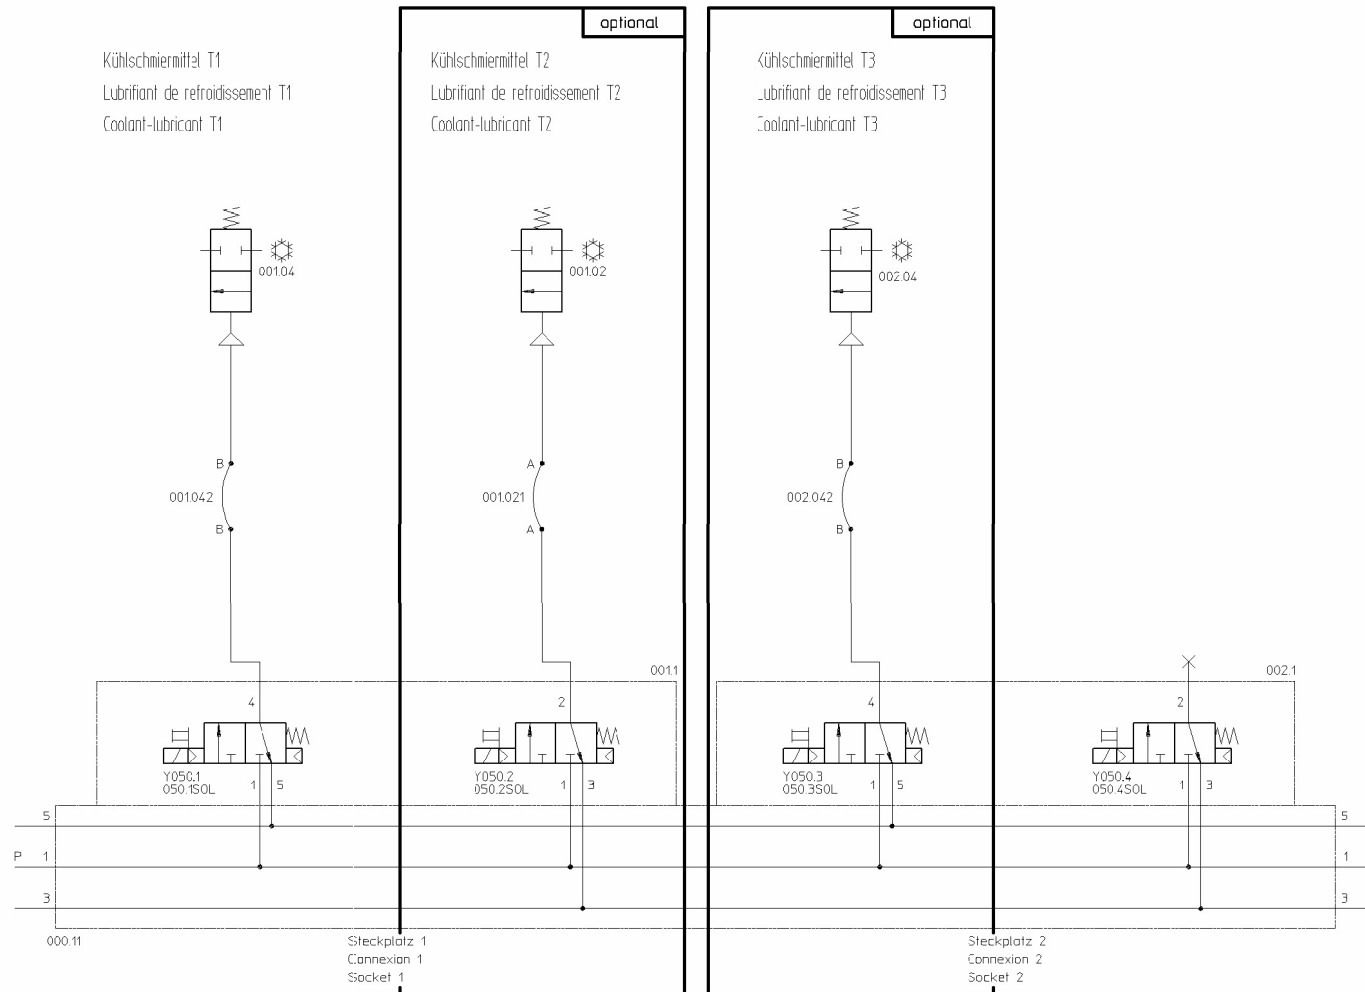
optional

optional

Kühlschmiermittel T1
Lubrifiant de refroidissement T1
Coolant-lubricant T1

Kühlschmiermittel T2
Lubrifiant de refroidissement T2
Coolant-lubricant T2

Kühlschmiermittel T3
Lubrifiant de refroidissement T3
Coolant-lubricant T3

001.04

001.02

002.04

B

001.042

B

A

001.021

A

B

002.042

B

001.1

002.1

4

2

4

2

Y050.1
050.1SOL

1 5

Y050.2
050.2SOL

1 3

Y050.3
050.3SOL

1 5

Y050.4
050.4SOL

1 3

5

P 1

3

5

1

3

000.11

Steckplatz 1
Connexion 1
Socket 1

Steckplatz 2
Connexion 2
Socket 2